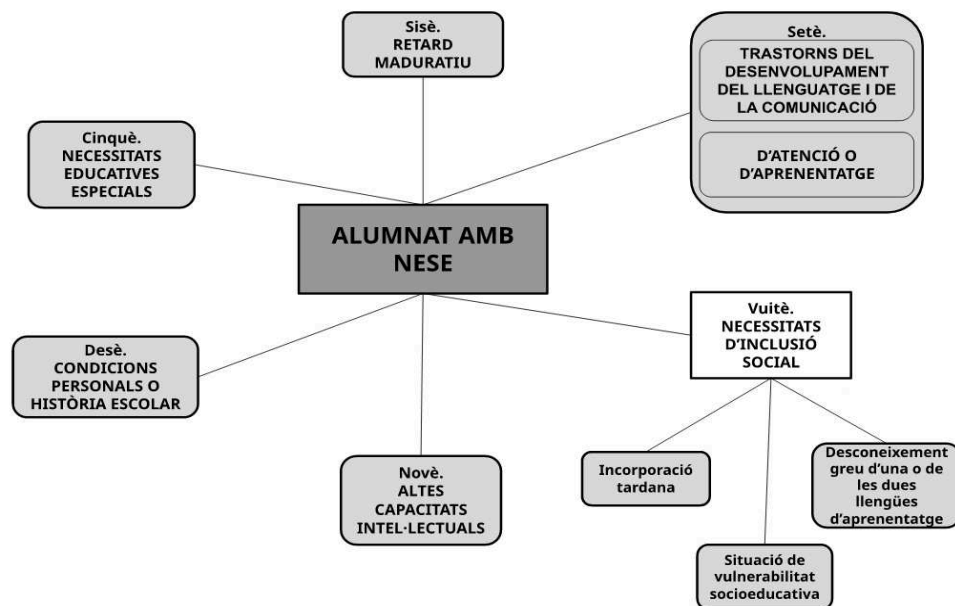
Sisè.
RETARD MADURATIU

Setè.
TRASTORNS DEL DESENVOLUPAMENT DEL LLENGUATGE I DE LA COMUNICACIÓ

D'ATENCIÓ O D'APRENENTATGE

Cinquè.
NECESSITATS EDUCATIVES ESPECIALS

ALUMNAT AMB NESE

Vuitè.
NECESSITATS D'INCLUSIÓ SOCIAL

Desè.
CONDICIONS PERSONALS O HISTÒRIA ESCOLAR

Novè.
ALTES CAPACITATS INTEL·LECTUALS

Incorporació tardana

Desconeixement greu d'una o de les dues llengües d'aprenentatge

Situació de vulnerabilitat socioeducativa